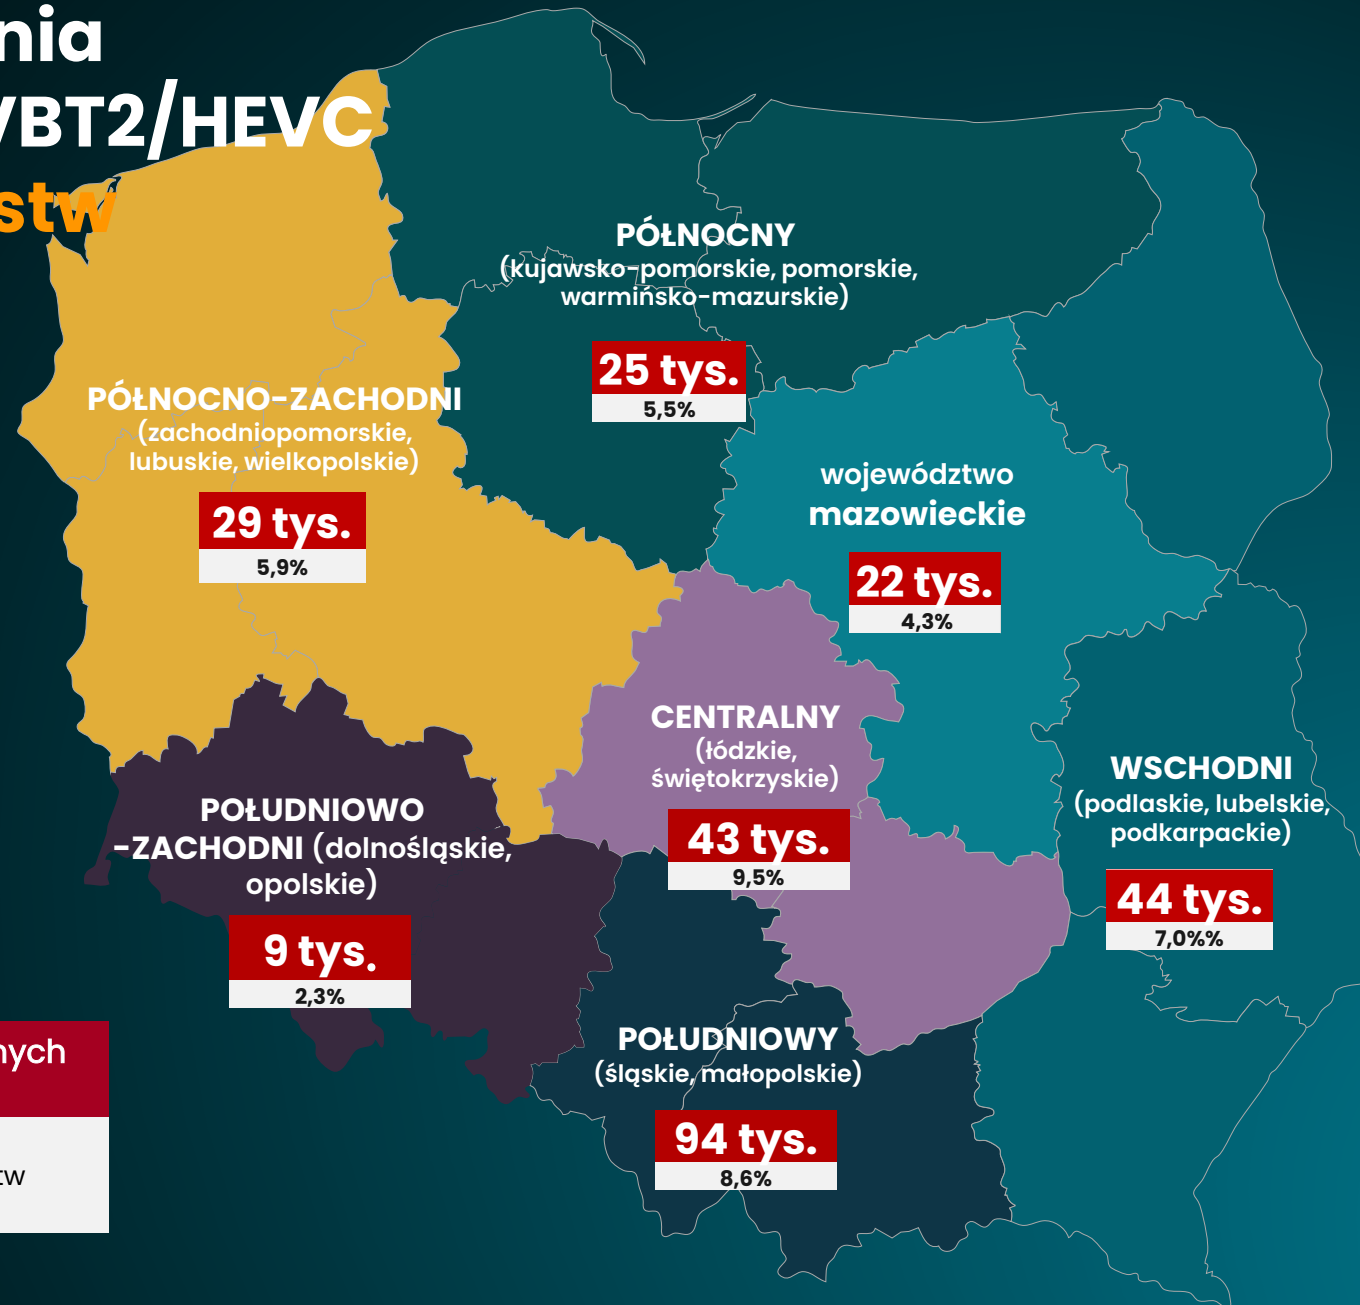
nia
/BT2/HEVC
stw

PÓŁNOCNY
(kujawsko-pomorskie, pomorskie, warmińsko-mazurskie)
25 tys.
5,5%

PÓŁNOCNO-ZACHODNI
(zachodniopomorskie, lubuskie, wielkopolskie)
29 tys.
5,9%

województwo mazowieckie
22 tys.
4,3%

CENTRALNY
(łódzkie, świętokrzyskie)
43 tys.
9,5%

WSCHODNI
(podlaskie, lubelskie, podkarpackie)
44 tys.
7,0%%

POŁUDNIOWO -ZACHODNI (dolnośląskie, opolskie)
9 tys.
2,3%

POŁUDNIOWY
(śląskie, małopolskie)
94 tys.
8,6%

nych

tw